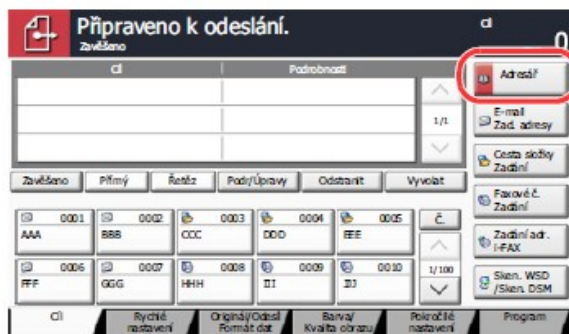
Připraveno k odeslání.
Zavěšeno

Cíl
0

Cíl
Podrobnosti

1/1

Adresář

E-mail
Zad. adresy

Cesta složky
Zadání

Faxové č.
Zadání

Zadání adr.
i-FAX

Sken. WSD
/Sken. DSM

Zavěšeno
Přímý
Řetěz
Podr/Úpravy
Odstranit
Vyvolat

0001
AAA
0002
BBB
0003
CCC
0004
DDD
0005
EEE
Č.

0006
FFF
0007
GGG
0008
HHH
0009
III
0010
JJJ
1/100

Cíl
Rychlé nastavení
Originál/Odesl. Formát dat
Barva/ Kvalita obrazu
Pokročilé nastavení
Program